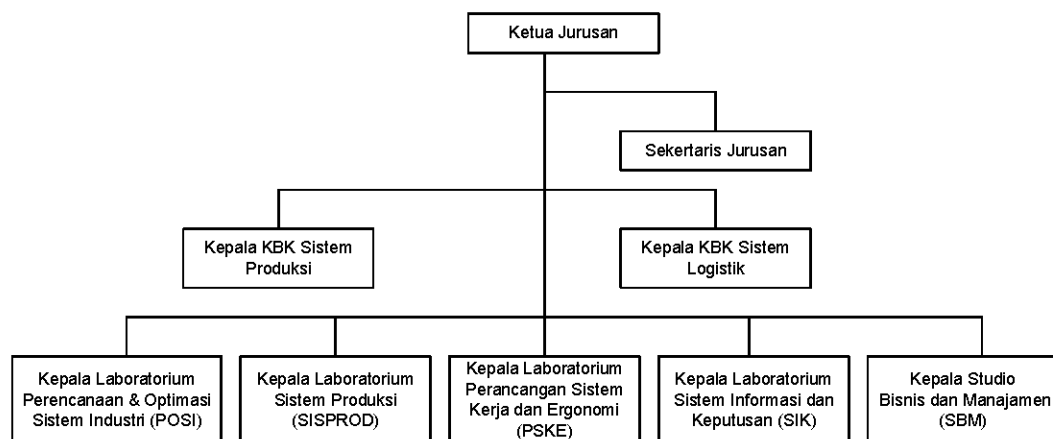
Ketua Jurusan

Sekertaris Jurusan

Kepala KBK Sistem Produksi

Kepala KBK Sistem Logistik

Kepala Laboratorium Perencanaan & Optimasi Sistem Industri (POSI)

Kepala Laboratorium Sistem Produksi (SISPROD)

Kepala Laboratorium Perancangan Sistem Kerja dan Ergonomi (PSKE)

Kepala Laboratorium Sistem Informasi dan Keputusan (SIK)

Kepala Studio Bisnis dan Manajamen (SBM)